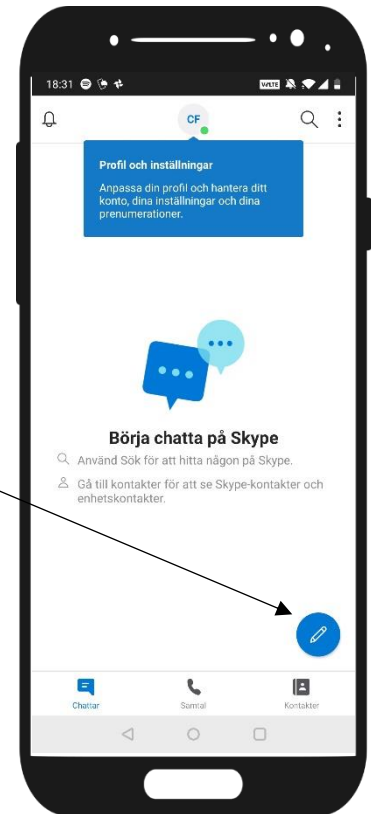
18:31

CF

Profil och inställningar

Anpassa din profil och hantera ditt konto, dina inställningar och dina prenumerationer.

Börja chatta på Skype

Använd Sök för att hitta någon på Skype.

Gå till kontakter för att se Skype-kontakter och enhetskontakter.

Chattar

Samtal

Kontakter